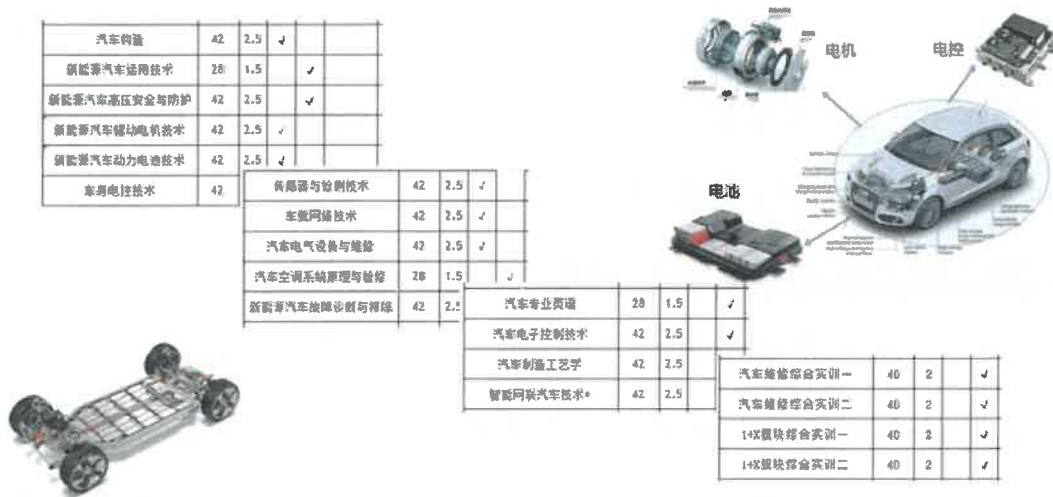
| 汽车构造 | 42 | 2.5 | ✓ | | |
|---|---|---|---|---|---|
| 新能源汽车运用技术 | 28 | 1.5 | | ✓ | |
| 新能源汽车高压安全与防护 | 42 | 2.5 | | ✓ | |
| 新能源汽车驱动电机技术 | 42 | 2.5 | ✓ | | |
| 新能源汽车动力电池技术 | 42 | 2.5 | ✓ | | |
| 车身电控技术 | 42 | | | | |

| 传感器与检测技术 | 42 | 2.5 | ✓ | |
|---|---|---|---|---|
| 车载网络技术 | 42 | 2.5 | ✓ | |
| 汽车电气设备与维修 | 42 | 2.5 | ✓ | |
| 汽车空调系统原理与检修 | 28 | 1.5 | | ✓ |
| 新能源汽车故障诊断与排除 | 42 | 2.5 | | |

| 汽车专业英语 | 28 | 1.5 | | ✓ |
|---|---|---|---|---|
| 汽车电子控制技术 | 42 | 2.5 | | ✓ |
| 汽车制造工艺学 | 42 | 2.5 | | |
| 智能网联汽车技术* | 42 | 2.5 | | |

| 汽车维修综合实训一 | 40 | 2 | | ✓ |
|---|---|---|---|---|
| 汽车维修综合实训二 | 40 | 2 | | ✓ |
| 1+X模块综合实训一 | 40 | 2 | | ✓ |
| 1+X模块综合实训二 | 40 | 2 | | ✓ |

电机

电控

电池